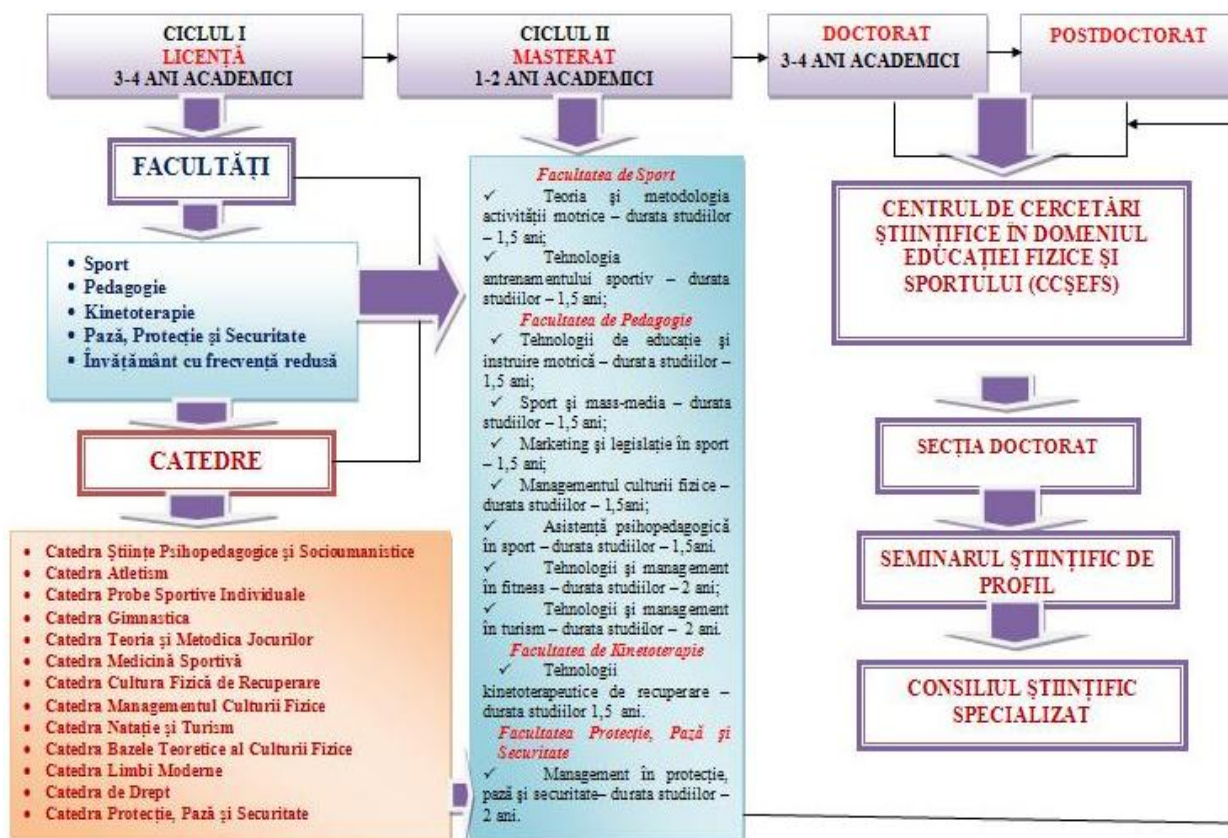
CICLUL I
LICENȚĂ
3-4 ANI ACADEMICI

CICLUL II
MASTERAT
1-2 ANI ACADEMICI

DOCTORAT
3-4 ANI ACADEMICI

POSTDOCTORAT

FACULTĂȚI

• Sport
• Pedagogie
• Kinetoterapie
• Pază, Protecție și Securitate
• Învățământ cu frecvență redusă

CATEDRE

• Catedra Științe Psihopedagogice și Socioumanistice
• Catedra Atletism
• Catedra Probe Sportive Individuale
• Catedra Gimnastica
• Catedra Teoria și Metodica Jocurilor
• Catedra Medicină Sportivă
• Catedra Cultura Fizică de Recuperare
• Catedra Managementul Culturii Fizice
• Catedra Natație și Turism
• Catedra Bazele Teoretice al Culturii Fizice
• Catedra Limbi Moderne
• Catedra de Drept
• Catedra Protecție, Pază și Securitate

Facultatea de Sport
✓ Teoria și metodologia activității motrice – durata studiilor – 1,5 ani;
✓ Tehnologia antrenamentului sportiv – durata studiilor – 1,5 ani;
Facultatea de Pedagogie
✓ Tehnologii de educație și instruire motrică – durata studiilor – 1,5 ani;
✓ Sport și mass-media – durata studiilor – 1,5 ani;
✓ Marketing și legislație în sport – 1,5 ani;
✓ Managementul culturii fizice – durata studiilor – 1,5ani;
✓ Asistență psihopedagogică în sport – durata studiilor – 1,5ani.
✓ Tehnologii și management în fitness – durata studiilor – 2 ani;
✓ Tehnologii și management în turism – durata studiilor – 2 ani.
Facultatea de Kinetoterapie
✓ Tehnologii kinetoterapeutice de recuperare – durata studiilor 1,5 ani.
Facultatea Protecție, Pază și Securitate
✓ Management în protecție, pază și securitate– durata studiilor – 2 ani.

CENTRUL DE CERCETĂRI ȘTIINȚIFICE ÎN DOMENIUL EDUCAȚIEI FIZICE ȘI SPORTULUI (CCȘEFS)

SECȚIA DOCTORAT

SEMINARUL ȘTIINȚIFIC DE PROFIL

CONSILIUL ȘTIINȚIFIC SPECIALIZAT